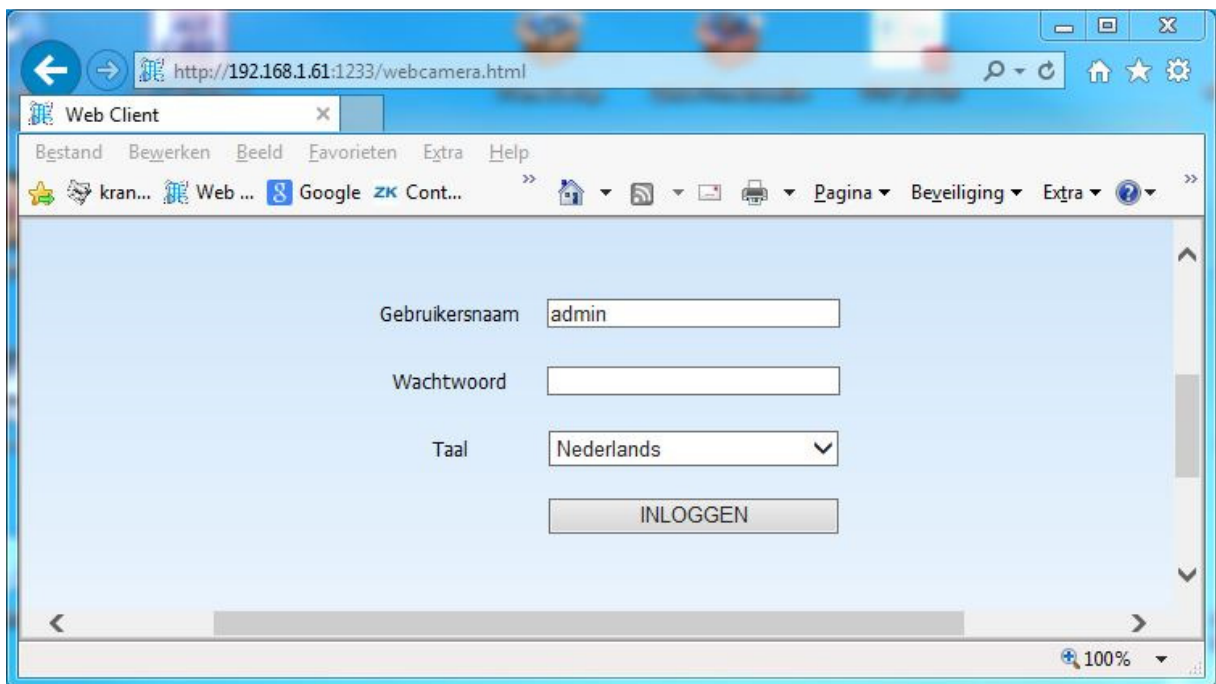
http://192.168.1.61:1233/webcamera.html

Web Client ×

Bestand Bewerken Beeld Favorieten Extra Help

kran... Web ... Google ZK Cont... »

Pagina ▾ Beveiliging ▾ Extra ▾

Gebruikersnaam admin

Wachtwoord

Taal Nederlands

INLOGGEN

100%